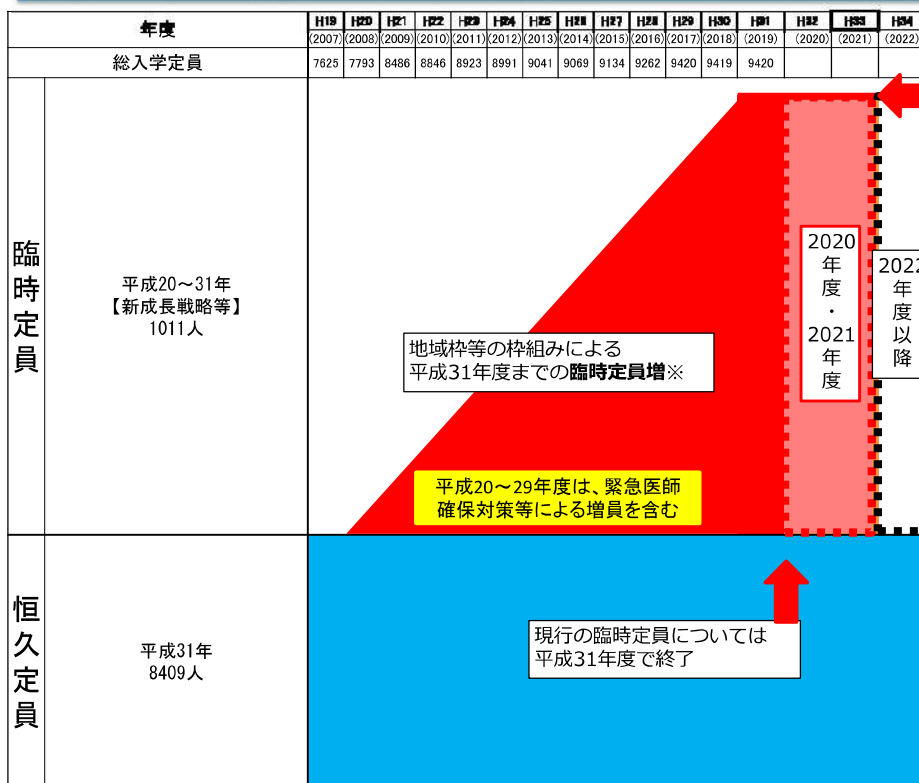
| 年度 | H19 (2007) | H20 (2008) | H21 (2009) | H22 (2010) | H23 (2011) | H24 (2012) | H25 (2013) | H26 (2014) | H27 (2015) | H28 (2016) | H29 (2017) | H30 (2018) | H31 (2019) | H32 (2020) | H33 (2021) | H34 (2022) |
|---|---|---|---|---|---|---|---|---|---|---|---|---|---|---|---|---|
| 総入学定員 | 7625 | 7793 | 8486 | 8846 | 8923 | 8991 | 9041 | 9069 | 9134 | 9262 | 9420 | 9419 | 9420 | | | |

臨時定員

平成20～31年
【新成長戦略等】
1011人

地域枠等の枠組みによる
平成31年度までの臨時定員増※

平成20～29年度は、緊急医師確保対策等による増員を含む

2020年度・2021年度

2022年度以降

恒久定員

平成31年
8409人

現行の臨時定員については
平成31年度で終了